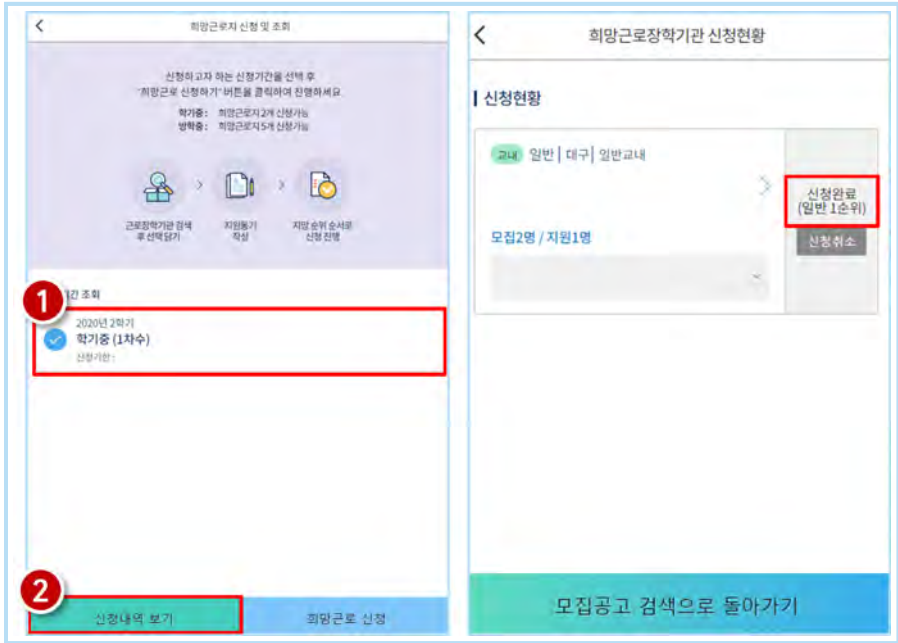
<

희망근로지 신청 및 조회

신청하고자 하는 신청기간을 선택 후 "희망근로 신청하기" 버튼을 클릭하여 진행하세요

학기중: 희망근로지 2개 신청가능
방학중: 희망근로지 5개 신청가능

근로장학기관 검색 후 선택담기

지원동기 작성

지망 순위 순서로 신청 진행

1

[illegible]간 조회

2020년 2학기
학기중 (1차수)
신청기한 :

2

신청내역 보기

희망근로 신청

<

희망근로장학기관 신청현황

신청현황

교내 일반 | 대구 | 일반교내

신청완료 (일반 1순위)

신청취소

모집2명 / 지원1명

모집공고 검색으로 돌아가기